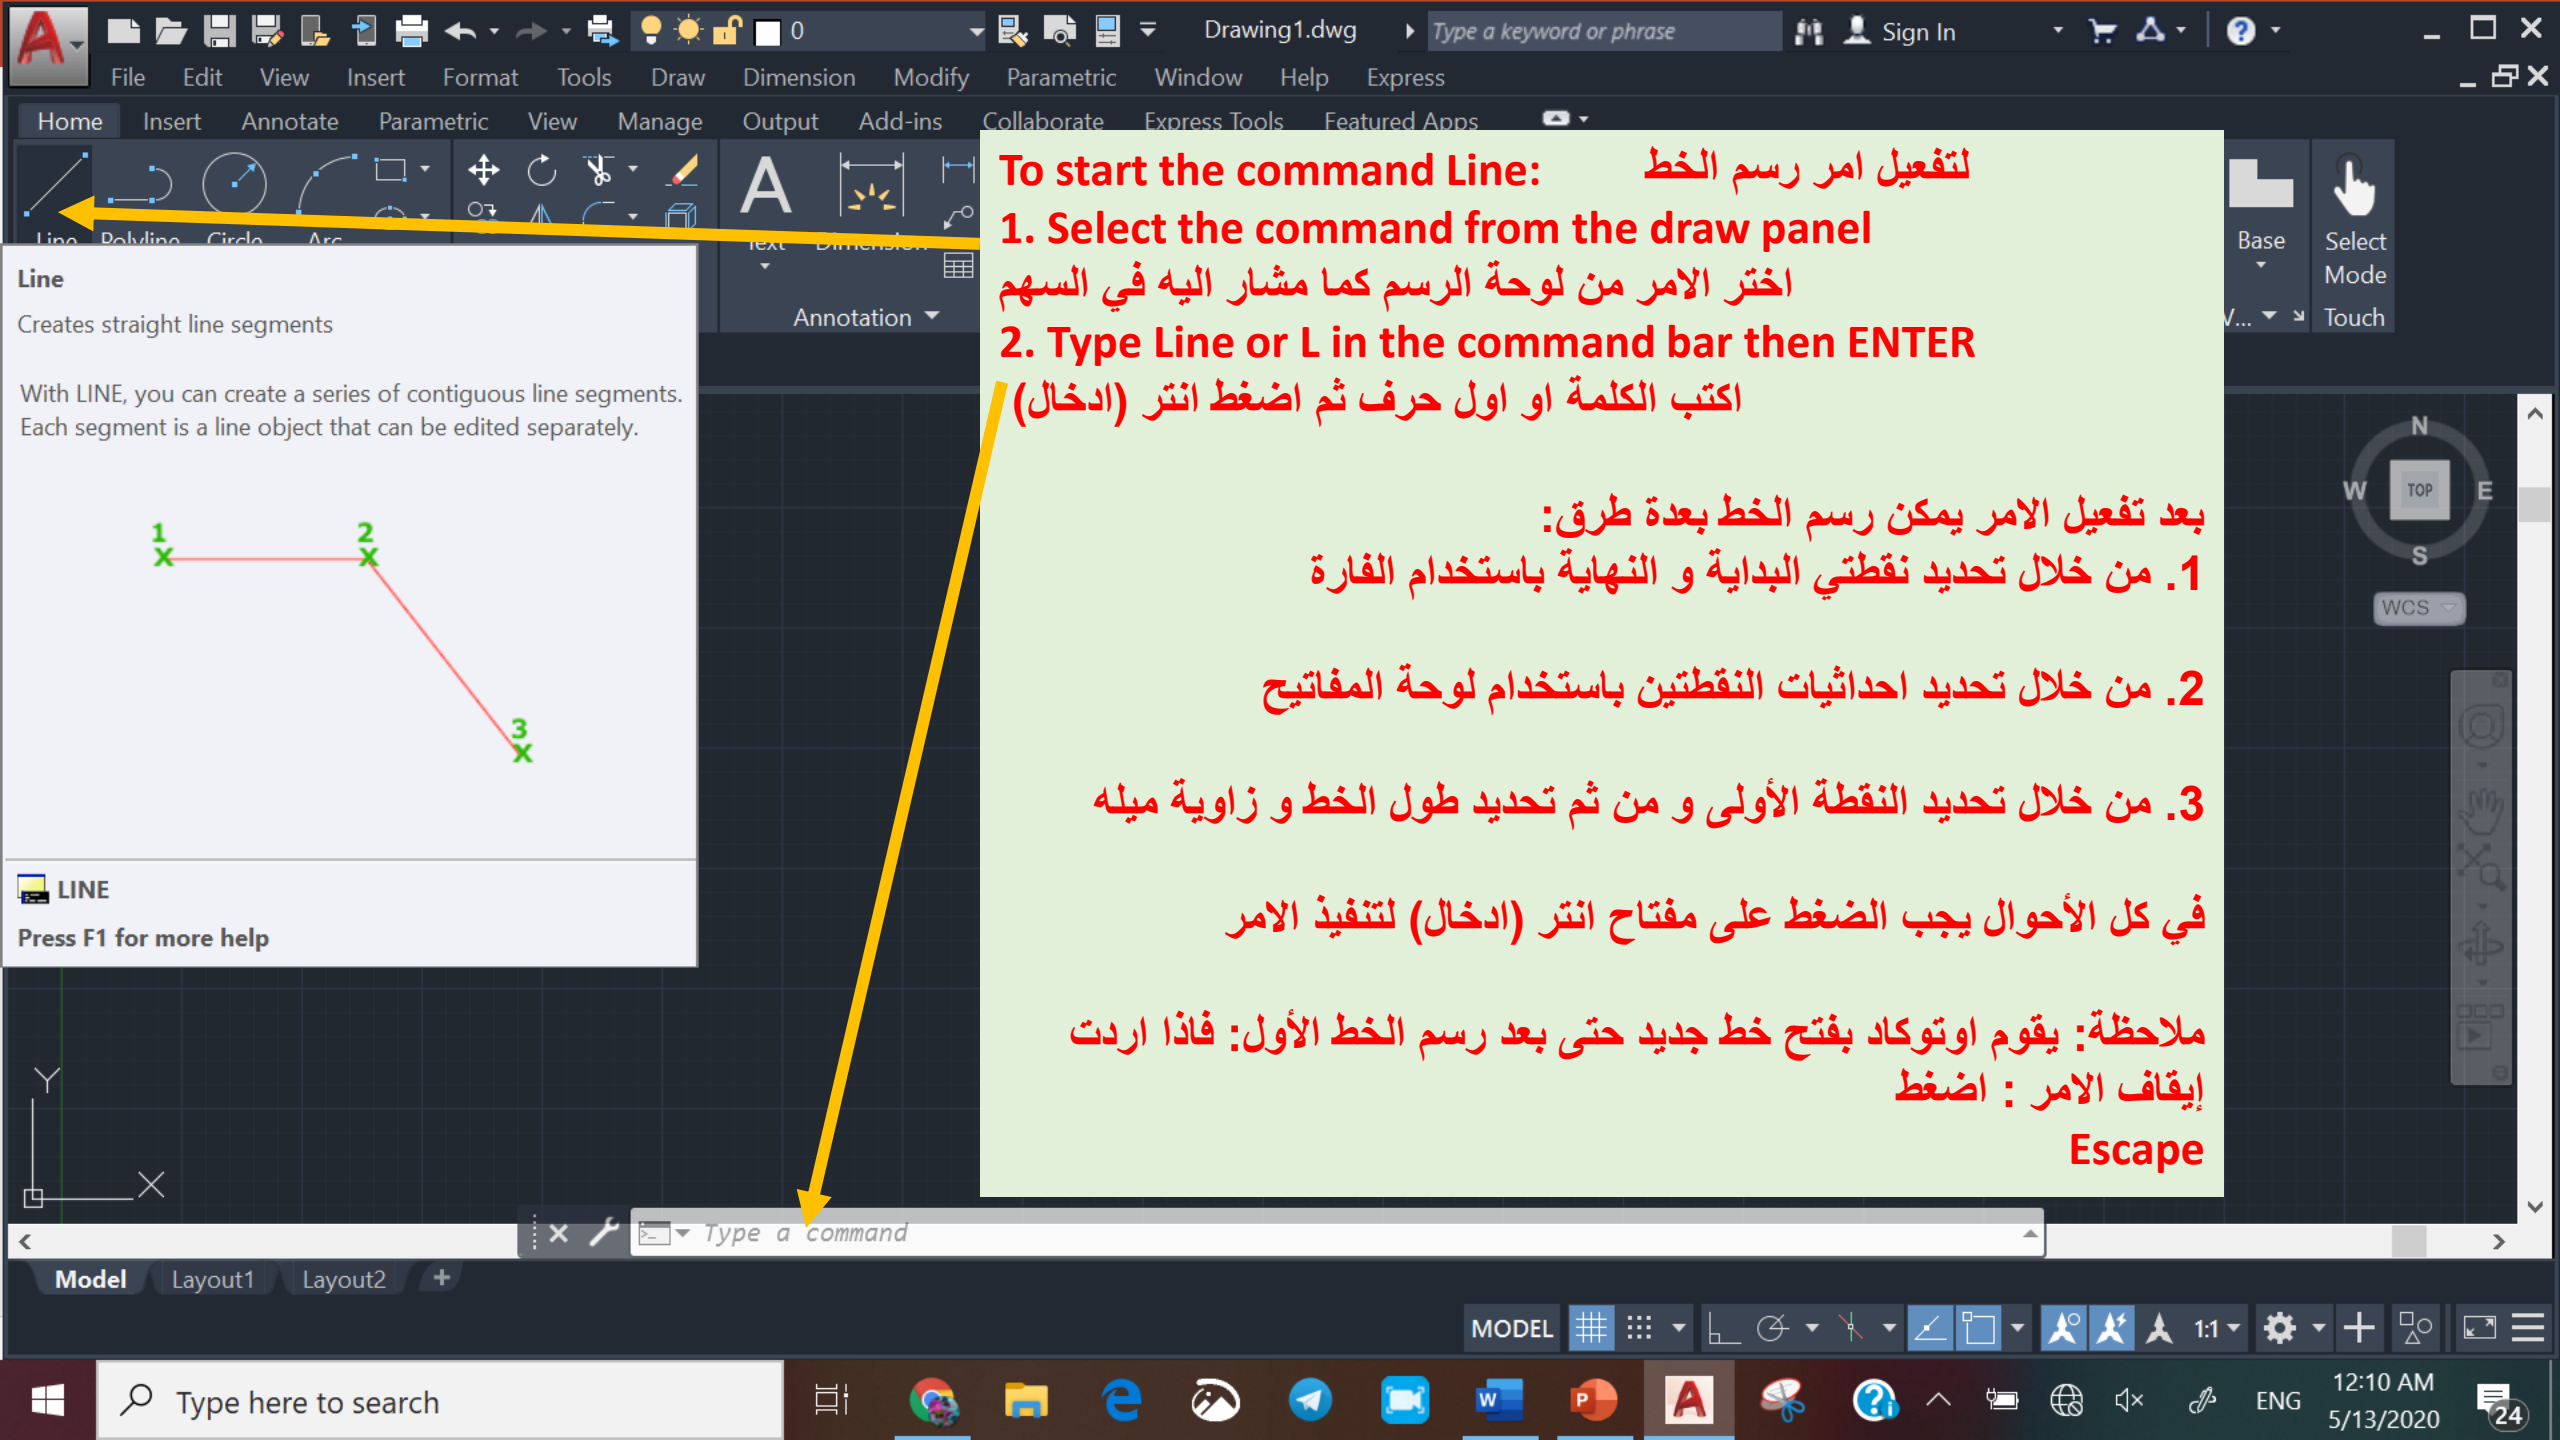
0 Drawing1.dwg Type a keyword or phrase Sign In

File Edit View Insert Format Tools Draw Dimension Modify Parametric Window Help Express

Home Insert Annotate Parametric View Manage Output Add-ins Collaborate Express Tools Featured Apps

Line Polyline Circle Arc Text Dimension Annotation Base Select Mode Touch

To start the command Line: لتفعيل امر رسم الخط
1. Select the command from the draw panel
اختر الامر من لوحة الرسم كما مشار اليه في السهم
2. Type Line or L in the command bar then ENTER
اكتب الكلمة او اول حرف ثم اضغط انتر (ادخال)

بعد تفعيل الامر يمكن رسم الخط بعدة طرق:
1. من خلال تحديد نقطتي البداية و النهاية باستخدام الفارة

2. من خلال تحديد احداثيات النقطتين باستخدام لوحة المفاتيح

3. من خلال تحديد النقطة الأولى و من ثم تحديد طول الخط و زاوية ميله

في كل الأحوال يجب الضغط على مفتاح انتر (ادخال) لتنفيذ الامر

ملاحظة: يقوم اوتوكاد بفتح خط جديد حتى بعد رسم الخط الأول: فاذا اردت إيقاف الامر : اضغط
Escape

Line
Creates straight line segments

With LINE, you can create a series of contiguous line segments. Each segment is a line object that can be edited separately.

1 2 3

LINE
Press F1 for more help

N W TOP E S WCS

Y X

Type a command

Model Layout1 Layout2 +

MODEL 1:1

Type here to search

ENG 12:10 AM 5/13/2020 24